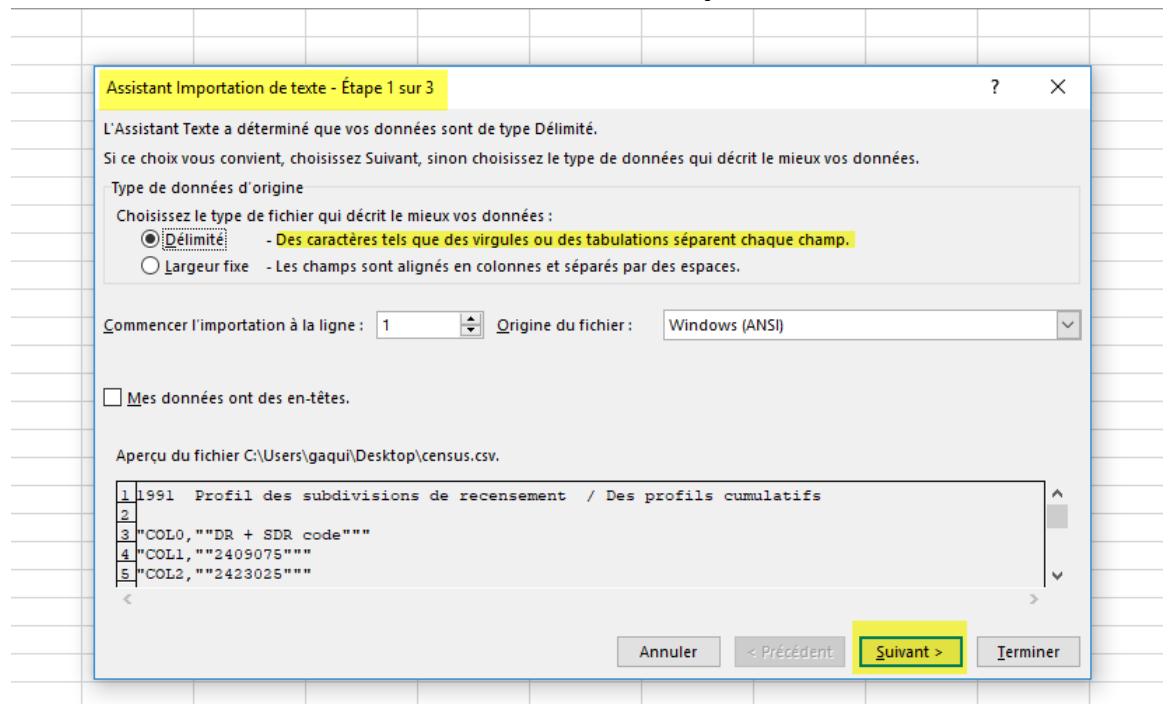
Assistant Importation de texte - Étape 1 sur 3

?

X

L'Assistant Texte a déterminé que vos données sont de type Délimité.

Si ce choix vous convient, choisissez Suivant, sinon choisissez le type de données qui décrit le mieux vos données.

Type de données d'origine

Choisissez le type de fichier qui décrit le mieux vos données :

Délimité - Des caractères tels que des virgules ou des tabulations séparent chaque champ.

Largeur fixe - Les champs sont alignés en colonnes et séparés par des espaces.

Commencer l'importation à la ligne : 1

Origine du fichier : Windows (ANSI)

Mes données ont des en-têtes.

Aperçu du fichier C:\Users\gaqui\Desktop\census.csv.

1 1991 Profil des subdivisions de recensement / Des profils cumulatifs
2
3 "COL0,""DR + SDR code"""
4 "COL1,""2409075"""
5 "COL2,""2423025"""

Annuler

< Précédent

Suivant >

Terminer